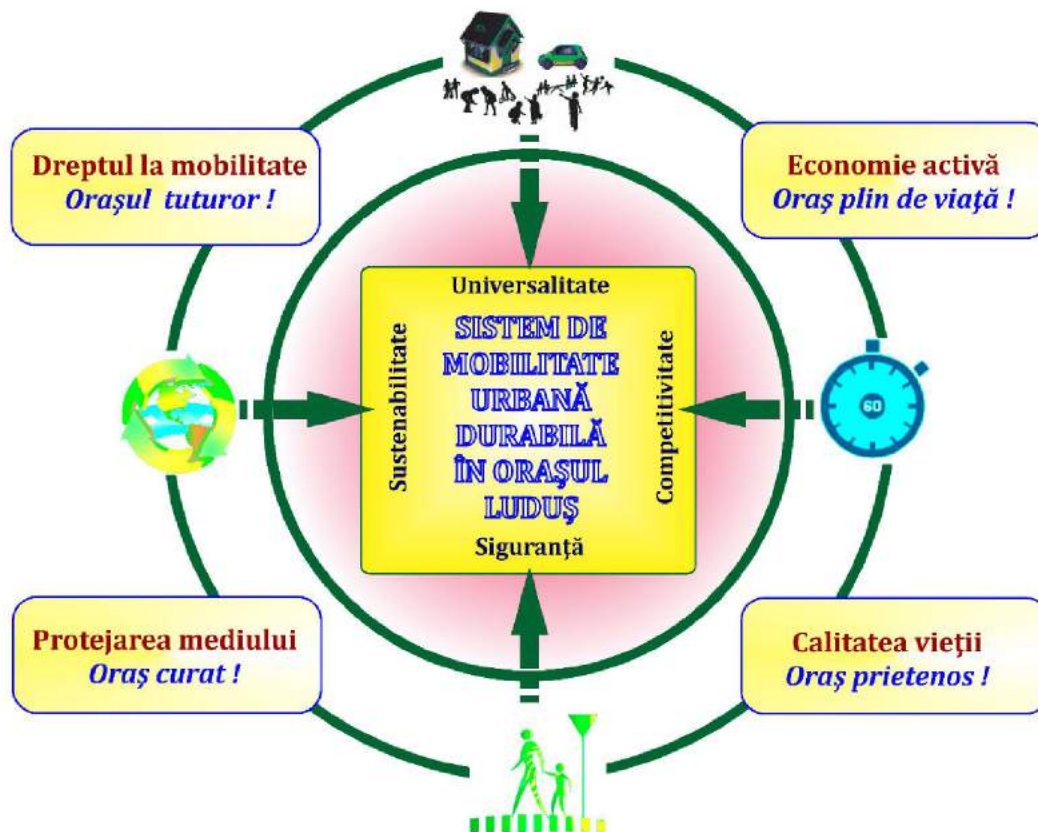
Dreptul la mobilitate
Orașul tuturor !

Economie activă
Oraş plin de viaţă !

Universalitate

Sustenabilitate

SISTEM DE MOBILITATE URBANĂ DURABILĂ ÎN ORAŞUL LUDUŞ

Competitivitate

60

Siguranță

Protejarea mediului
Oraş curat !

Calitatea vieţii
Oraş prietenos !